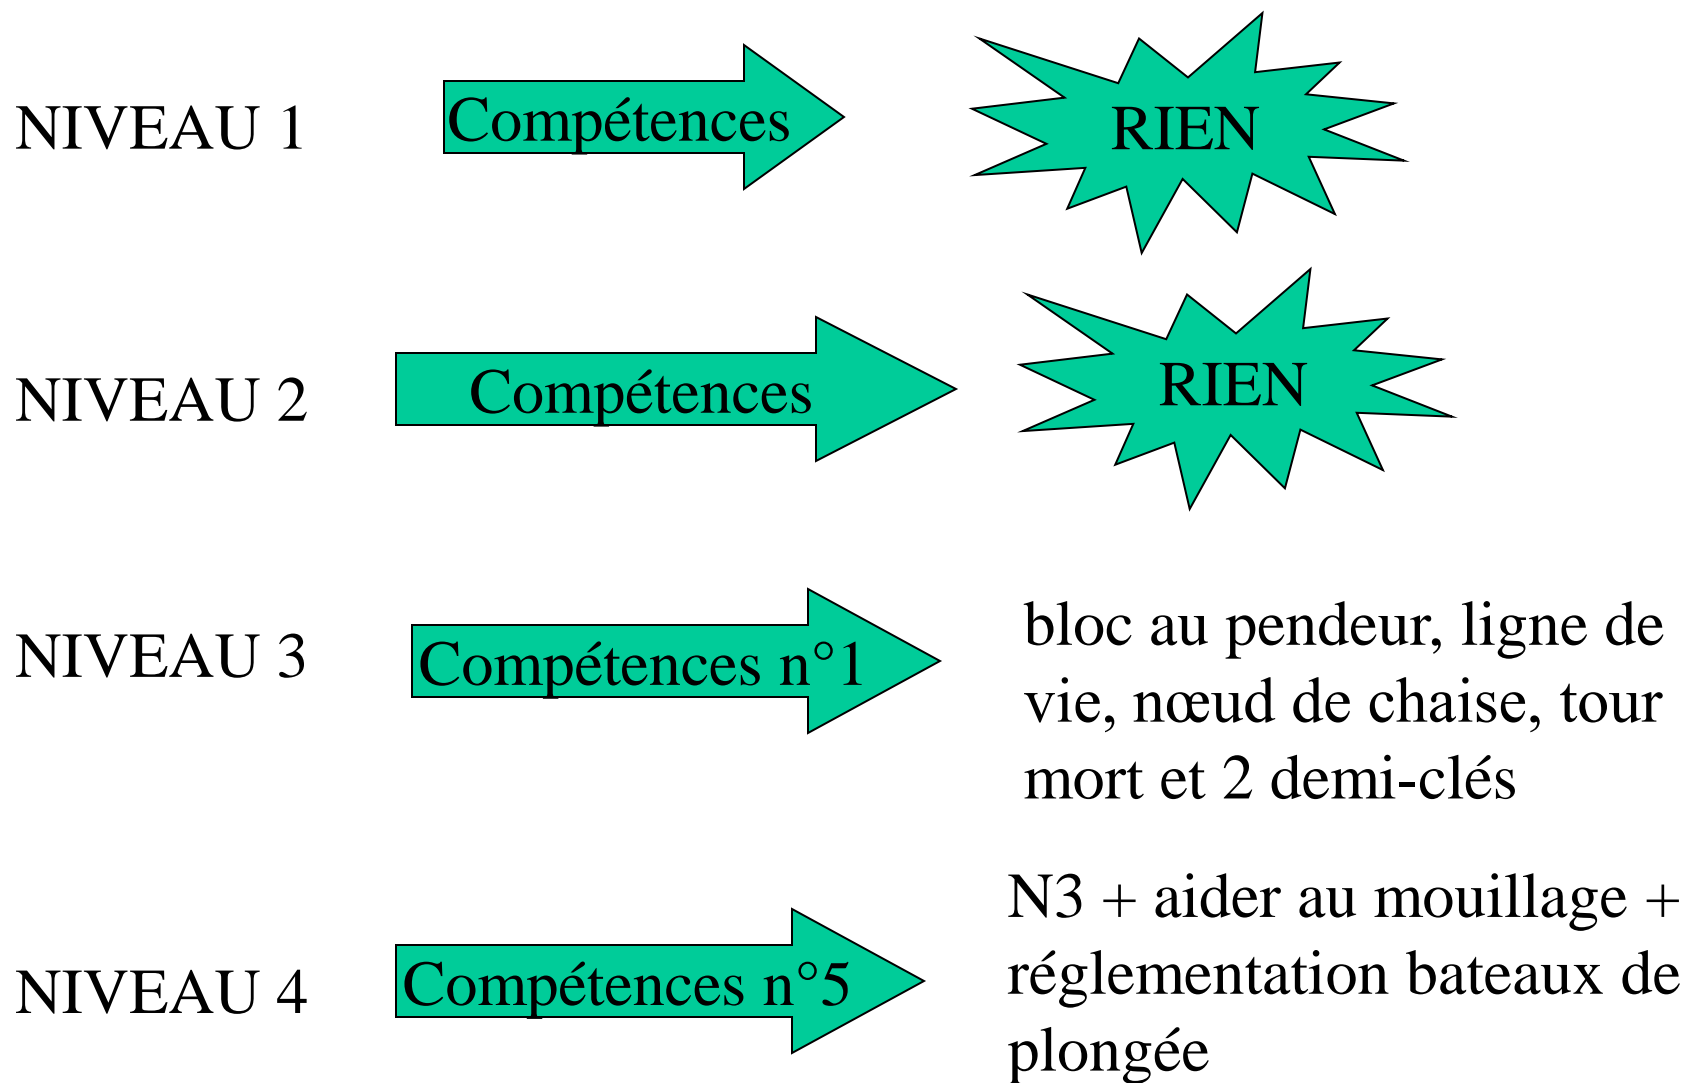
NIVEAU 1

Compétences

RIEN

NIVEAU 2

Compétences

RIEN

NIVEAU 3

Compétences n°1

bloc au pendeur, ligne de vie, nœud de chaise, tour mort et 2 demi-clés

NIVEAU 4

Compétences n°5

N3 + aider au mouillage + réglementation bateaux de plongée